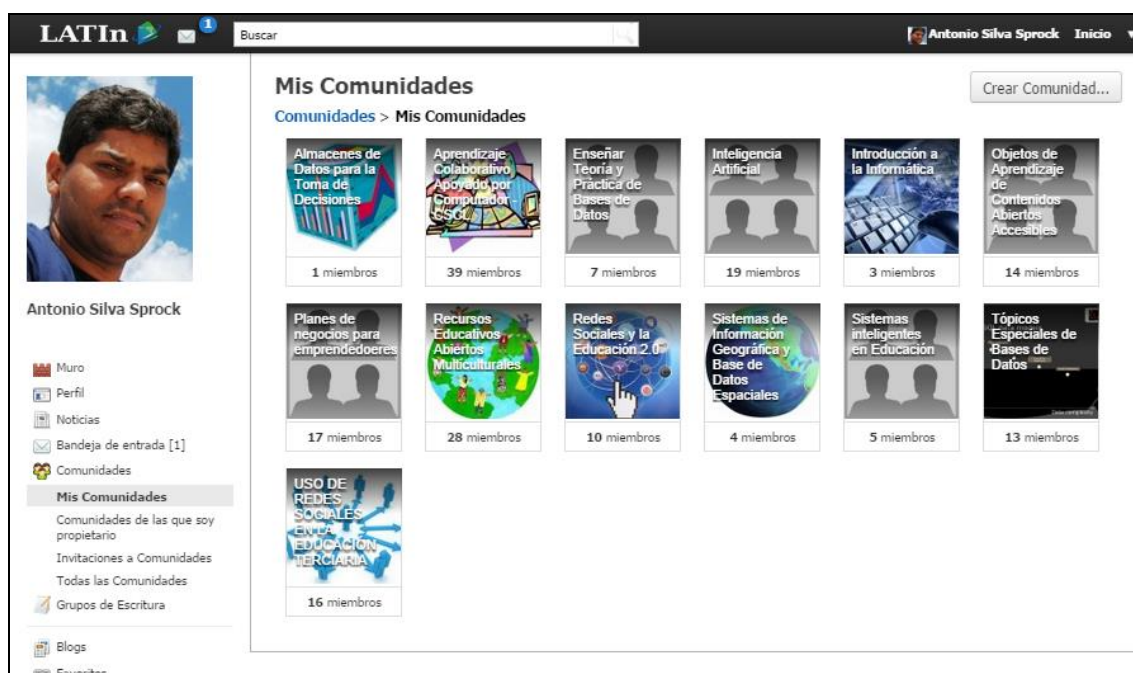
LATIn 1 Buscar Antonio Silva Sprock Inicio

Antonio Silva Sprock

Muro
Perfil
Noticias
Bandeja de entrada [1]
Comunidades
Mis Comunidades
Comunidades de las que soy propietario
Invitaciones a Comunidades
Todas las Comunidades
Grupos de Escritura
Blogs
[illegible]

Mis Comunidades

Crear Comunidad...

Comunidades > Mis Comunidades

Almacenes de Datos para la Toma de Decisiones
1 miembros

Aprendizaje Colaborativo Apoyado por Computador - CSCL
39 miembros

Enseñar Teoría y Práctica de Bases de Datos
7 miembros

Inteligencia Artificial
19 miembros

Introducción a la Informática
3 miembros

Objetos de Aprendizaje de Contenidos Abiertos Accesibles
14 miembros

Planes de negocios para emprendedoeres
17 miembros

Recursos Educativos Abiertos Multiculturales
28 miembros

Redes Sociales y la Educación 2.0
10 miembros

Sistemas de Información Geográfica y Base de Datos Espaciales
4 miembros

Sistemas inteligentes en Educación
5 miembros

Tópicos Especiales de Bases de Datos
13 miembros

USO DE REDES SOCIALES EN LA EDUCACIÓN TERCIARIA
16 miembros